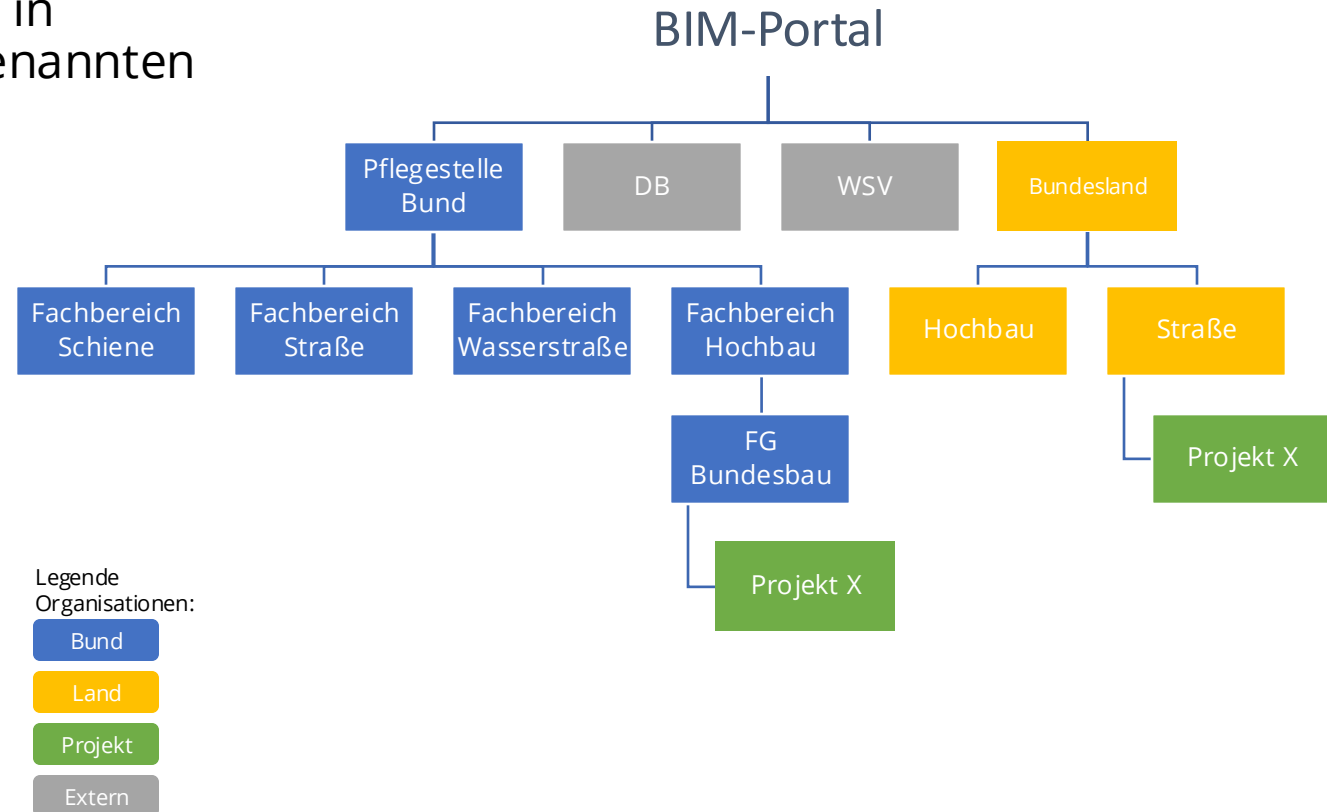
in
enannten

BIM-Portal

Pflegestelle Bund

DB

WSV

Bundesland

Fachbereich Schiene

Fachbereich Straße

Fachbereich Wasserstraße

Fachbereich Hochbau

FG Bundesbau

Projekt X

Hochbau

Straße

Projekt X

Legende Organisationen:

Bund

Land

Projekt

Extern